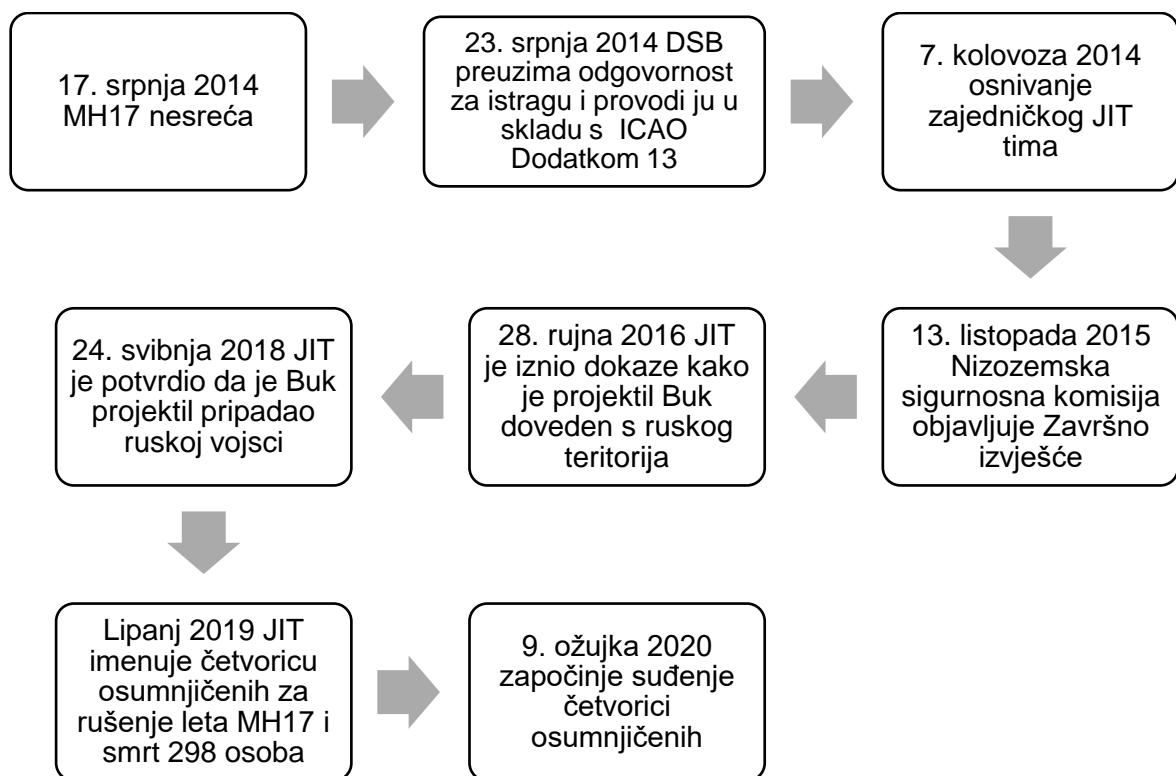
17. srpnja 2014 MH17 nesreća

23. srpnja 2014 DSB preuzima odgovornost za istragu i provodi ju u skladu s ICAO Dodatkom 13

7. kolovoza 2014 osnivanje zajedničkog JIT tima

13. listopada 2015 Nizozemska sigurnosna komisija objavljuje Završno izvješće

28. rujna 2016 JIT je iznio dokaze kako je projektil Buk doveden s ruskog teritorija

24. svibnja 2018 JIT je potvrdio da je Buk projektil pripadao ruskoj vojsci

Lipanj 2019 JIT imenuje četvoricu osumnjičenih za rušenje leta MH17 i smrt 298 osoba

9. ožujka 2020 započinje suđenje četvorici osumnjičenih